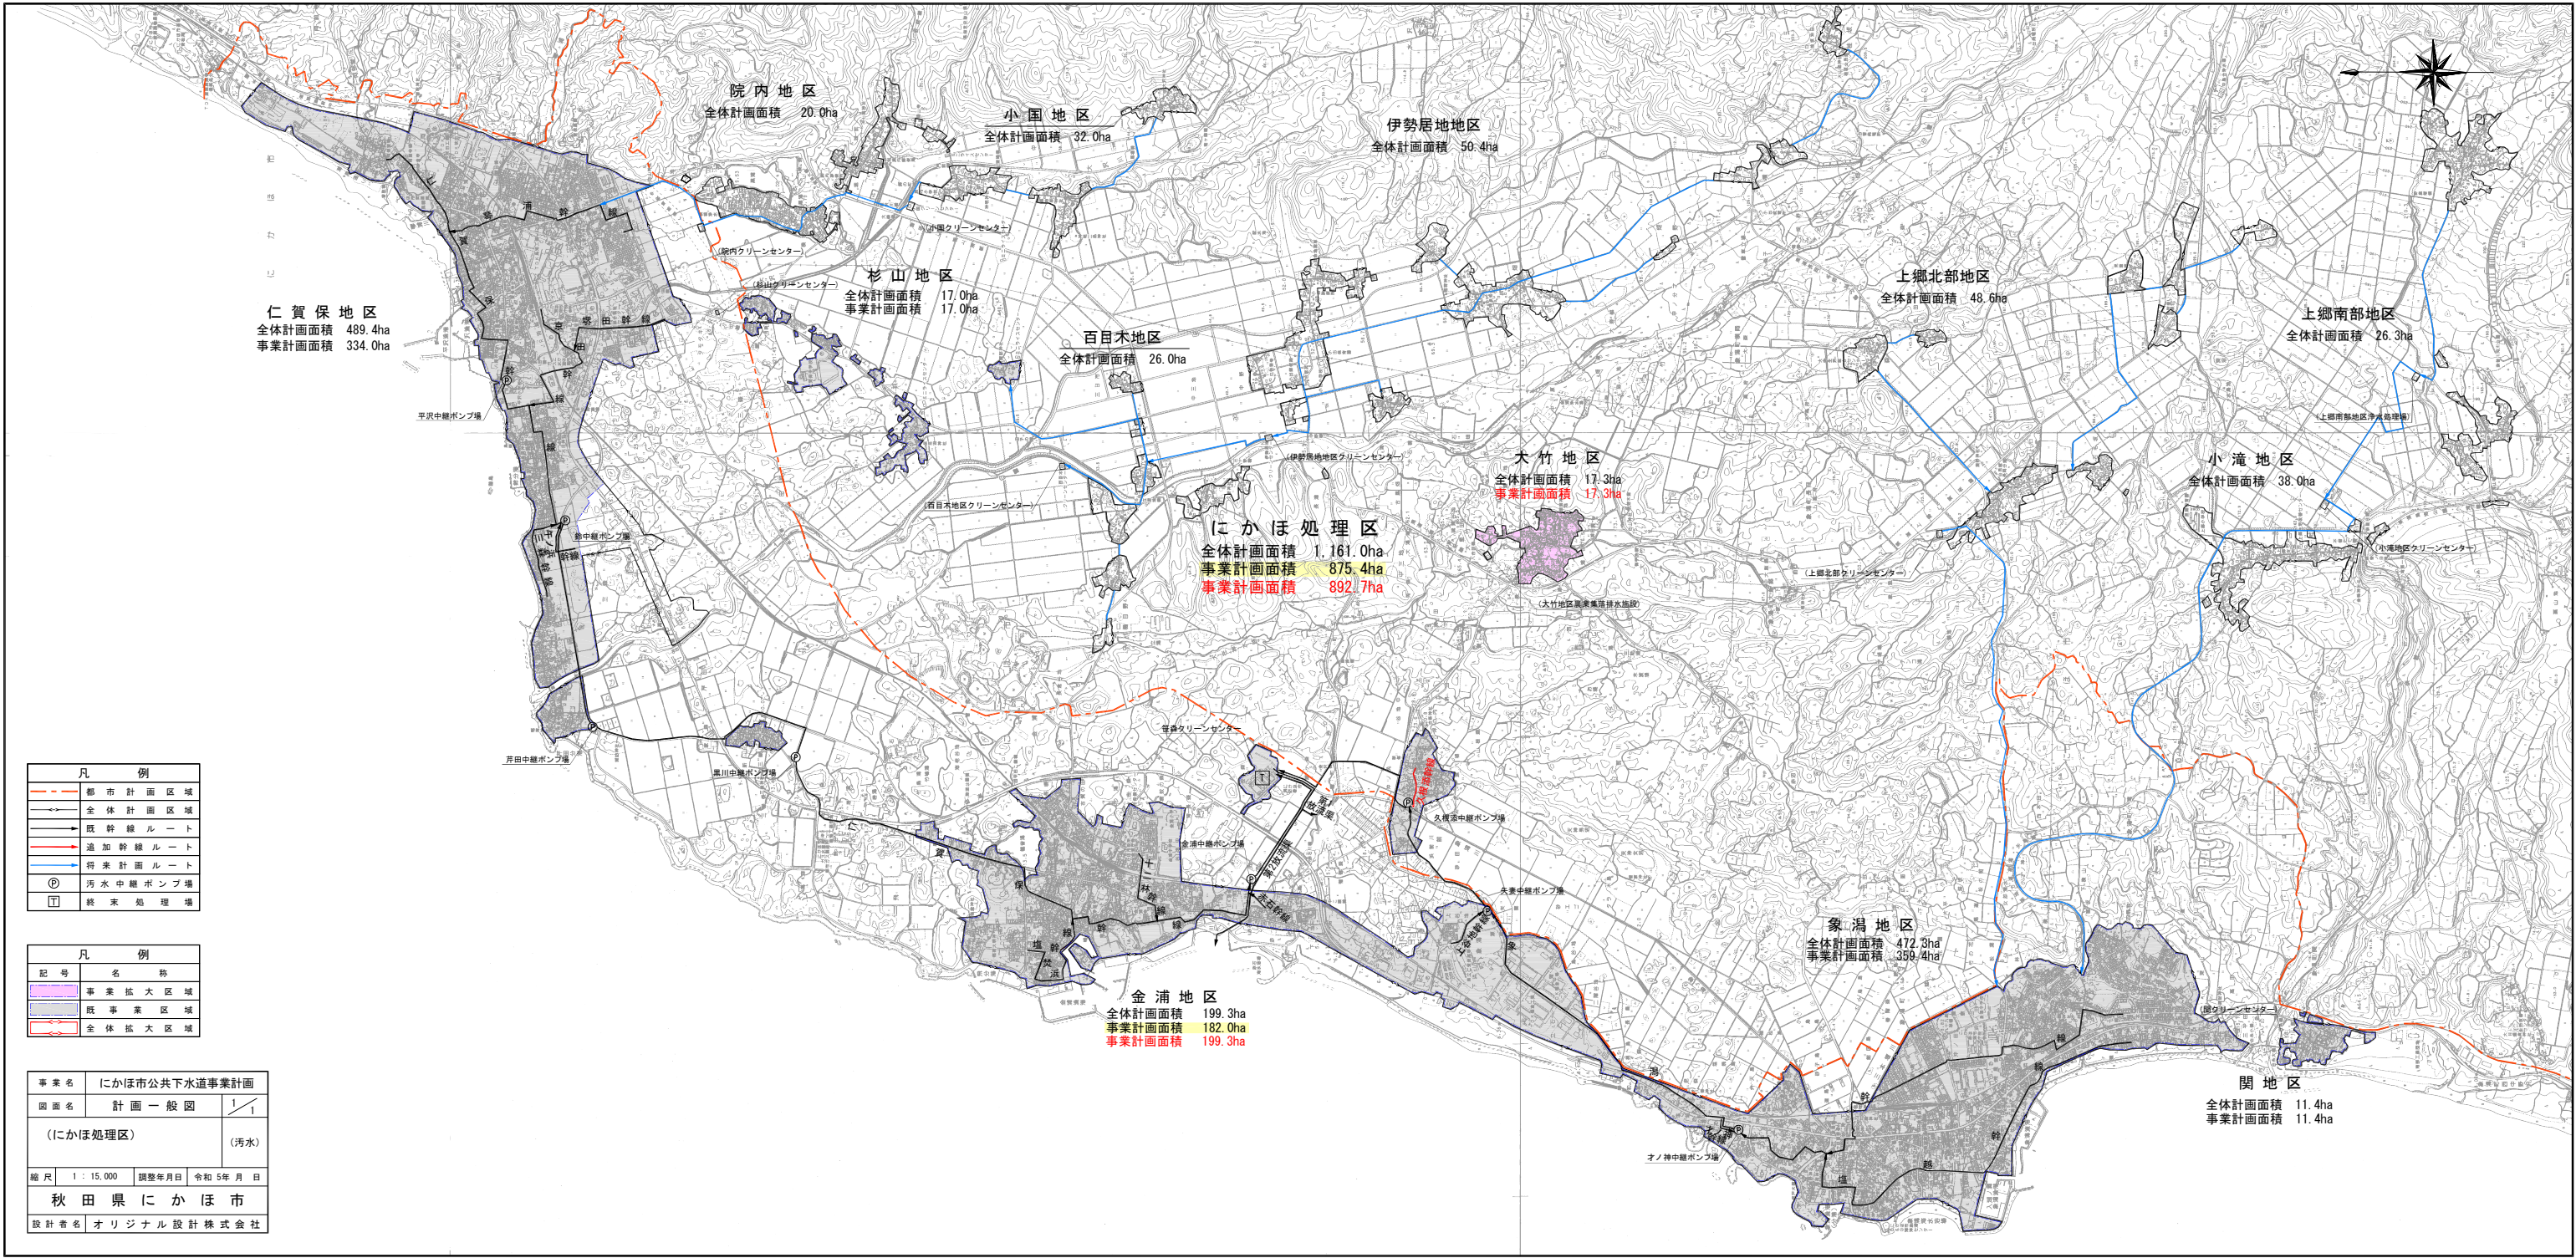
院内地区
全体計画面積　20.0ha

小国地区
全体計画面積　32.0ha

伊勢居地地区
全体計画面積　50.4ha

院内クリーンセンター
小国クリーンセンター
杉山クリーンセンター

杉山地区
全体計画面積　17.0ha
事業計画面積　17.0ha

百目木地区
全体計画面積　26.0ha

上郷北部地区
全体計画面積　48.6ha

上郷南部地区
全体計画面積　26.3ha

仁賀保地区
全体計画面積　489.4ha
事業計画面積　334.0ha

平沢中継ポンプ場

伊勢居地地区クリーンセンター
百目木地区クリーンセンター

大竹地区
全体計画面積　17.3ha
事業計画面積　17.3ha

小滝地区
全体計画面積　38.0ha

にかほ処理区
全体計画面積　1,161.0ha
事業計画面積　875.4ha
事業計画面積　892.7ha

小滝地区クリーンセンター
上郷北部クリーンセンター
大竹地区農業集落排水施設

芹田中継ポンプ場
黒川中継ポンプ場
畑中継ポンプ場
笹森クリーンセンター
久根添中継ポンプ場
金浦中継ポンプ場
矢妻中継ポンプ場

象潟地区
全体計画面積　472.3ha
事業計画面積　359.4ha

金浦地区
全体計画面積　199.3ha
事業計画面積　182.0ha
事業計画面積　199.3ha

関クリーンセンター

関地区
全体計画面積　11.4ha
事業計画面積　11.4ha

オノ神中継ポンプ場

| 凡例 | |
|---|---|
| | 都市計画区域 |
| | 全体計画区域 |
| | 既幹線ルート |
| | 追加幹線ルート |
| | 将来計画ルート |
| Ⓟ | 汚水中継ポンプ場 |
| Ⓣ | 終末処理場 |

| 凡例 | |
|---|---|
| 記号 | 名称 |
| | 事業拡大区域 |
| | 既事業区域 |
| | 全体拡大区域 |

| 事業名 | にかほ市公共下水道事業計画 | |
|---|---|---|
| 図面名 | 計画一般図 | 1/1 |
| （にかほ処理区） | | （汚水） |
| 縮尺 | 1：15,000 | 調整年月日　令和5年　月　日 |
| 秋田県にかほ市 | | |
| 設計者名 | オリジナル設計株式会社 | |